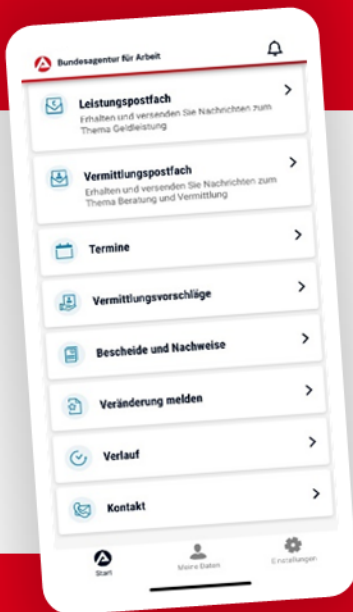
Bundesagentur für Arbeit

Leistungspostfach
Erhalten und versenden Sie Nachrichten zum Thema Geldleistung

Vermittlungspostfach
Erhalten und versenden Sie Nachrichten zum Thema Beratung und Vermittlung

Termine

Vermittlungsvorschläge

Bescheide und Nachweise

Veränderung melden

Verlauf

Kontakt

Start

Meine Daten

Einstellungen